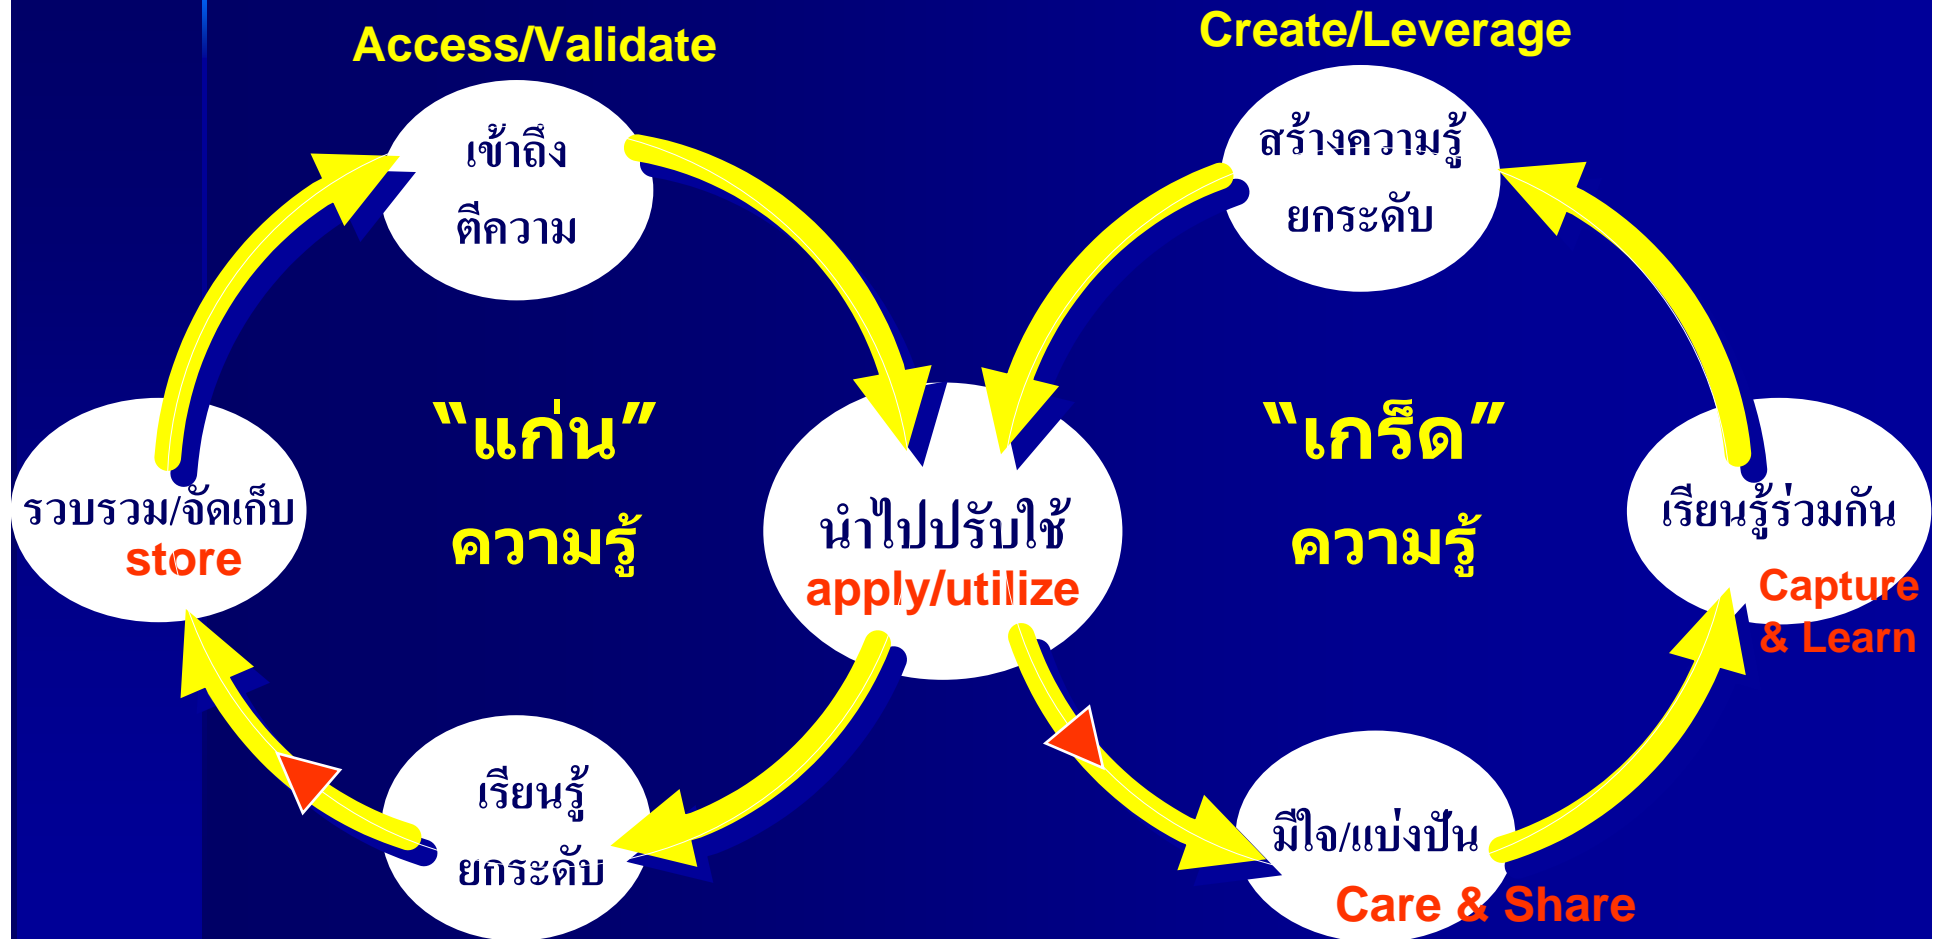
Access/Validate

เข้าถึง
ตีความ

Create/Leverage

สร้างความรู้
ยกระดับ

"แก่น"
ความรู้

"เกร็ด"
ความรู้

รวบรวม/จัดเก็บ
store

นำไปปรับใช้
apply/utilize

เรียนรู้ร่วมกัน
Capture & Learn

เรียนรู้
ยกระดับ

มีใจ/แบ่งปัน
Care & Share